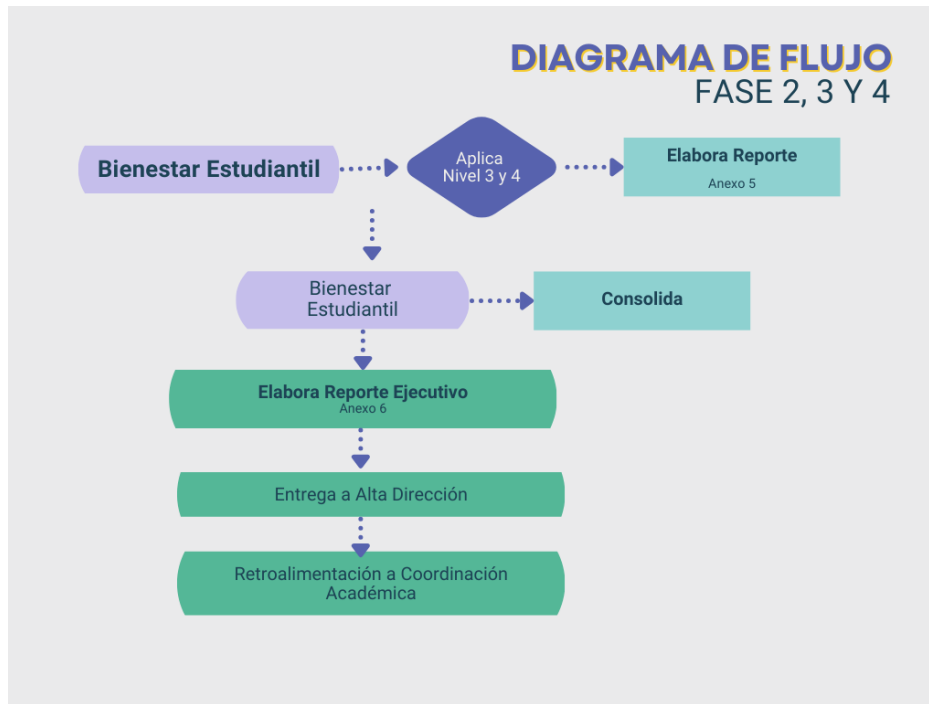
DIAGRAMA DE FLUJO
FASE 2, 3 Y 4

Bienestar Estudiantil

Aplica Nivel 3 y 4

Elabora Reporte
Anexo 5

Bienestar Estudiantil

Consolida

Elabora Reporte Ejecutivo
Anexo 6

Entrega a Alta Dirección

Retroalimentación a Coordinación Académica